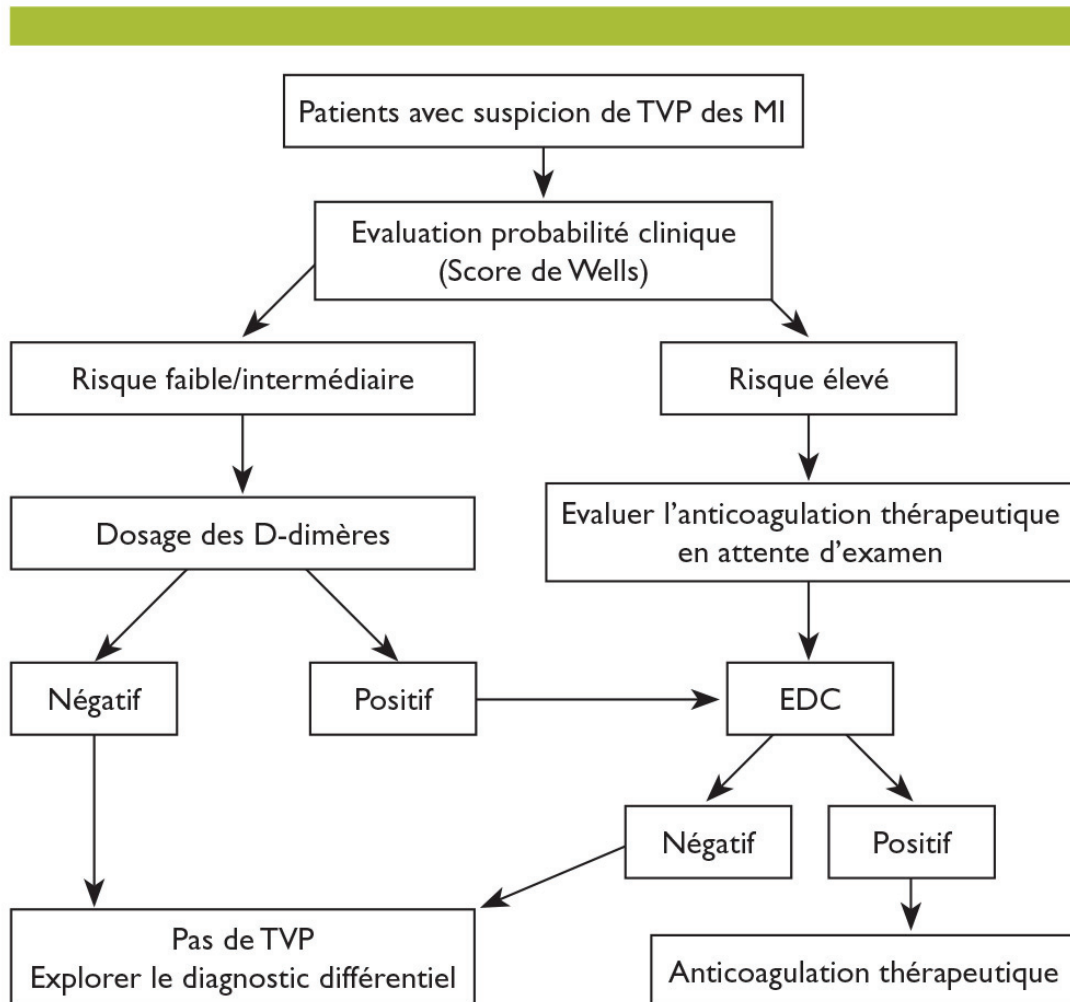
Patients avec suspicion de TVP des MI

Evaluation probabilité clinique (Score de Wells)

Risque faible/intermédiaire

Risque élevé

Dosage des D-dimères

Evaluer l'anticoagulation thérapeutique en attente d'examen

Négatif

Positif

EDC

Négatif

Positif

Pas de TVP
Explorer le diagnostic différentiel

Anticoagulation thérapeutique